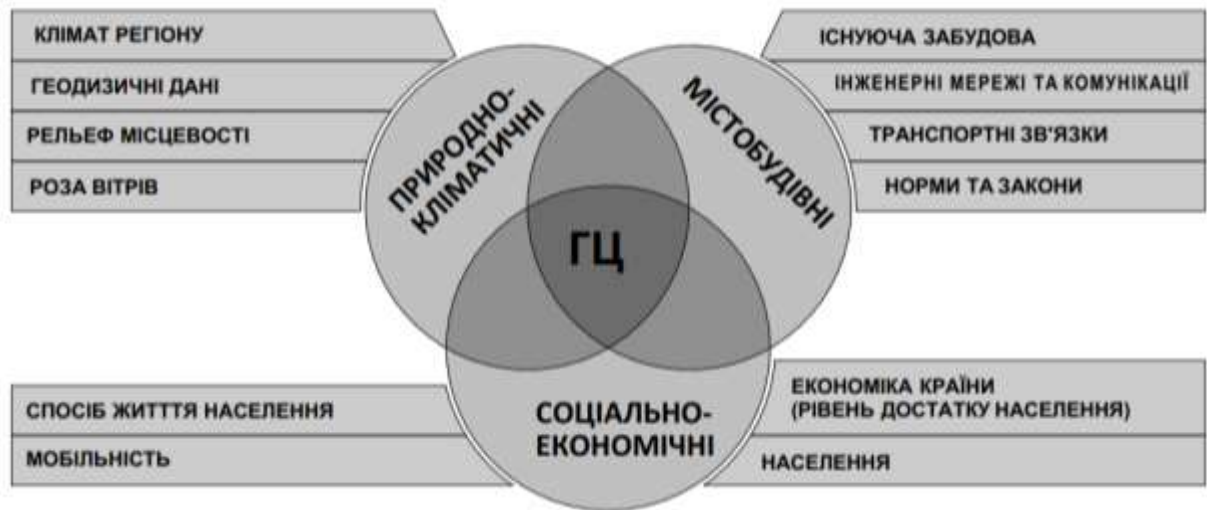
КЛІМАТ РЕГІОНУ

ГЕОДИЗИЧНІ ДАНІ

РЕЛЬЄФ МІСЦЕВОСТІ

РОЗА ВІТРІВ

ПРИРОДНО-КЛІМАТИЧНІ

МІСТОБУДІВНІ

ІСНУЮЧА ЗАБУДОВА

ІНЖЕНЕРНІ МЕРЕЖІ ТА КОМУНІКАЦІЇ

ТРАНСПОРТНІ ЗВ'ЯЗКИ

НОРМИ ТА ЗАКОНИ

ГЦ

СПОСІБ ЖИТТЯ НАСЕЛЕННЯ

МОБІЛЬНІСТЬ

СОЦІАЛЬНО-ЕКОНОМІЧНІ

ЕКОНОМІКА КРАЇНИ (РІВЕНЬ ДОСТАТКУ НАСЕЛЕННЯ)

НАСЕЛЕННЯ